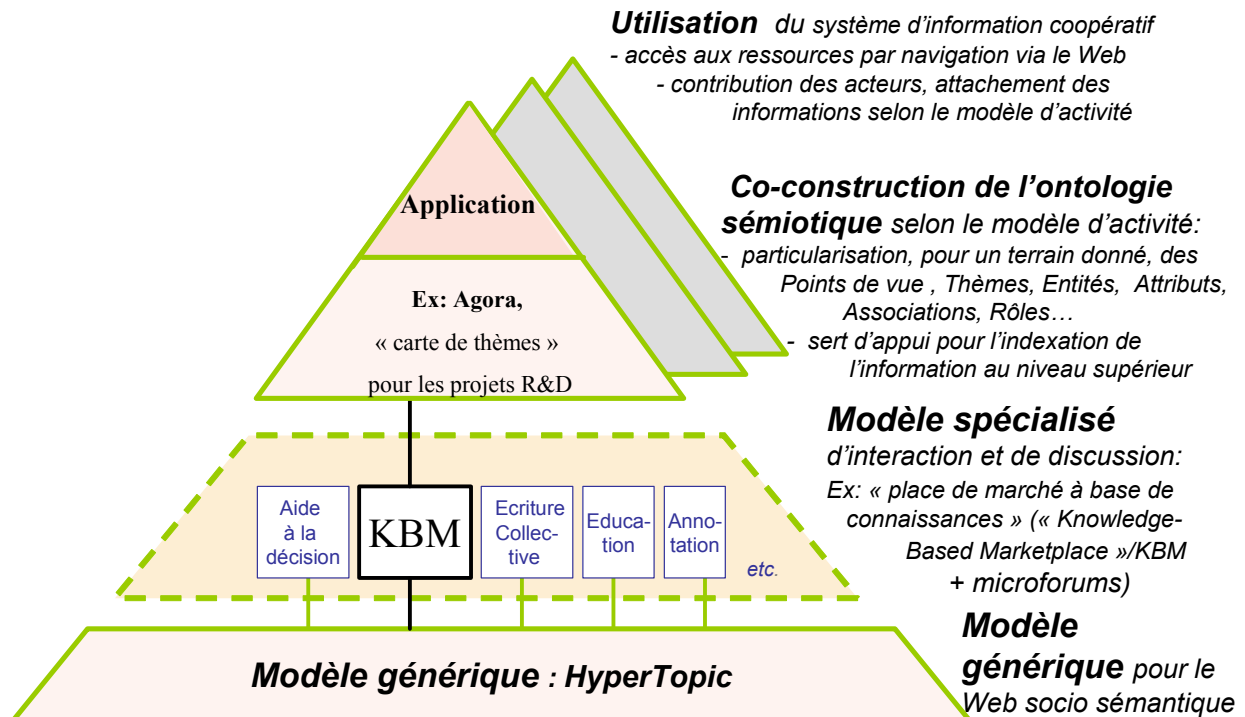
**Utilisation** du système d'information coopératif
- accès aux ressources par navigation via le Web
- contribution des acteurs, attachement des informations selon le modèle d'activité

Application

Ex: Agora,
« carte de thèmes »
pour les projets R&D

**Co-construction de l'ontologie sémiotique** selon le modèle d'activité:
- particularisation, pour un terrain donné, des Points de vue , Thèmes, Entités, Attributs, Associations, Rôles…
- sert d'appui pour l'indexation de l'information au niveau supérieur

Aide à la décision

KBM

Ecriture Collective

Education

Annotation

etc.

**Modèle spécialisé** d'interaction et de discussion:
Ex: « place de marché à base de connaissances » (« Knowledge-Based Marketplace »/KBM + microforums)

**Modèle générique** : HyperTopic

**Modèle générique** pour le Web socio sémantique